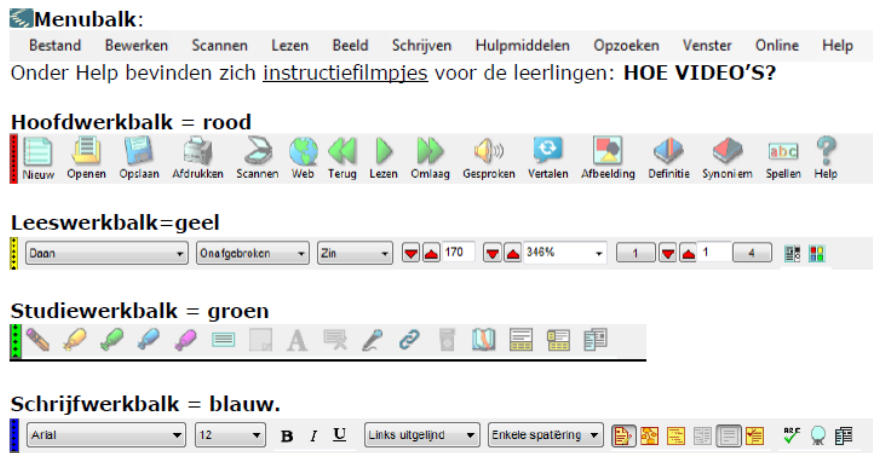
Menubalk:

Bestand Bewerken Scannen Lezen Beeld Schrijven Hulpmiddelen Opzoeken Venster Online Help

Onder Help bevinden zich instructiefilmpjes voor de leerlingen: HOE VIDEO'S?

Hoofdwerkbalk = rood

Nieuw Openen Opslaan Afdrukken Scannen Web Terug Lezen Omlaag Gesproken Vertalen Afbeelding Definitie Synoniem Spellen Help

Leeswerkbalk=geel

Daan Onafgebroken Zin 170 346% 1 1 4

Studiewerkbalk = groen

A

Schrijfwerkbalk = blauw.

Arial 12 B I U Links uitgelijnd Enkele spatiëring